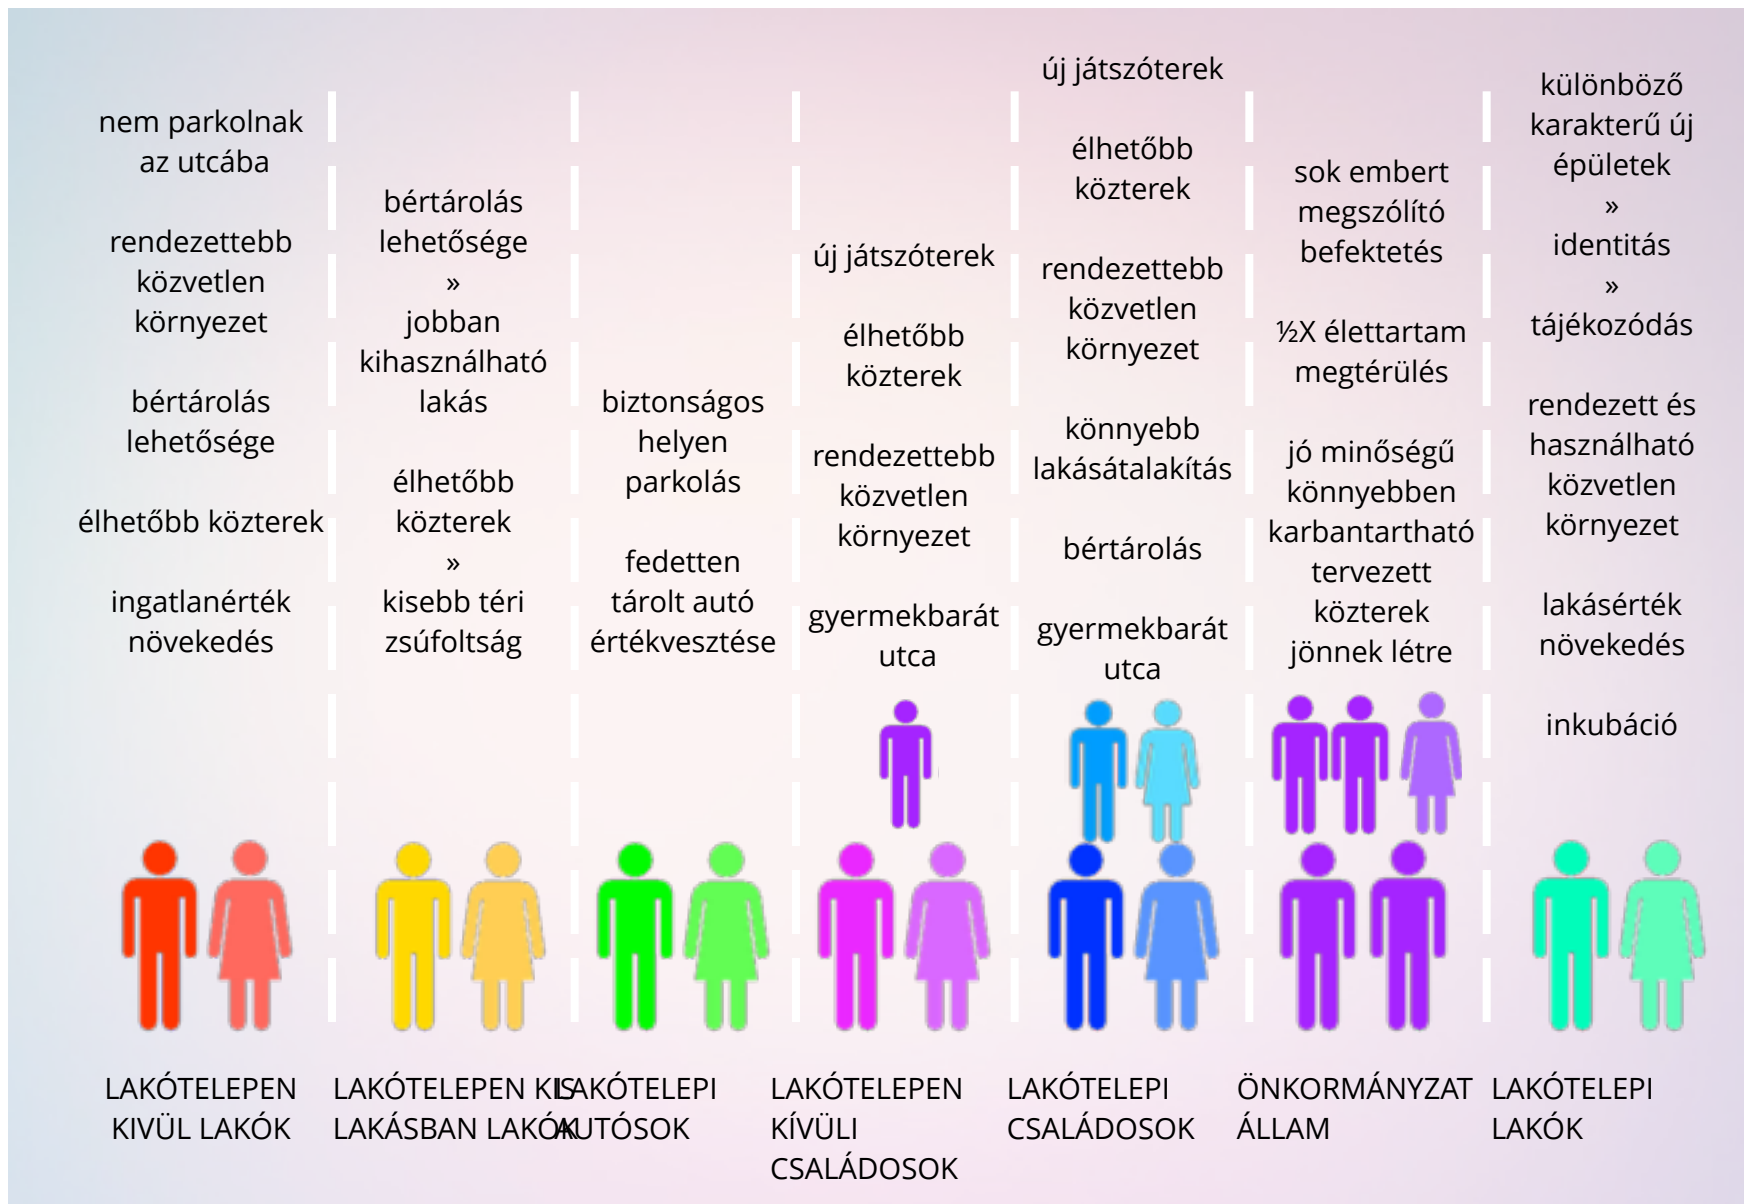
nem parkolnak az utcába

rendezettebb közvetlen környezet

bértárolás lehetősége

élhetőbb közterek

ingatlanérték növekedés

LAKÓTELEPEN KIVÜL LAKÓK

bértárolás lehetősége » jobban kihasználható lakás

élhetőbb közterek » kisebb téri zsúfoltság

LAKÓTELEPEN KIS LAKÁSBAN LAKÓK

biztonságos helyen parkolás

fedetten tárolt autó értékvesztése

LAKÓTELEPI AUTÓSOK

új játszóterek

élhetőbb közterek

rendezettebb közvetlen környezet

gyermekbarát utca

LAKÓTELEPEN KÍVÜLI CSALÁDOSOK

új játszóterek

élhetőbb közterek

rendezettebb közvetlen környezet

könnyebb lakásátalakítás

bértárolás

gyermekbarát utca

LAKÓTELEPI CSALÁDOSOK

sok embert megszólító befektetés

½X élettartam megtérülés

jó minőségű könnyebben karbantartható tervezett közterek jönnek létre

ÖNKORMÁNYZAT ÁLLAM

különböző karakterű új épületek » identitás » tájékozódás

rendezett és használható közvetlen környezet

lakásérték növekedés

inkubáció

LAKÓTELEPI LAKÓK